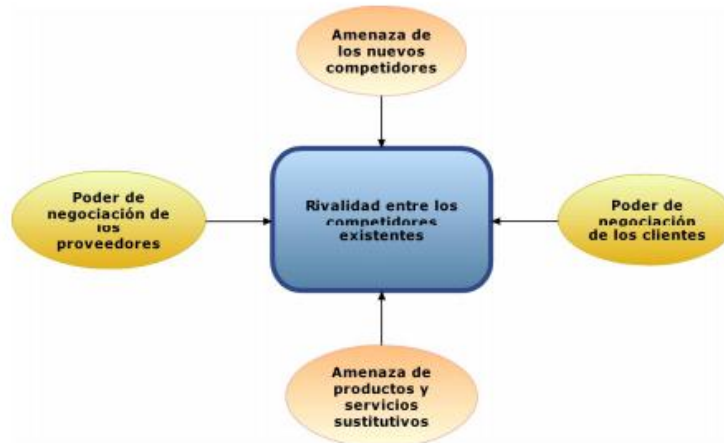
Amenaza de los nuevos competidores

Poder de negociación de los proveedores

Rivalidad entre los competidores existentes

Poder de negociación de los clientes

Amenaza de productos y servicios sustitutivos